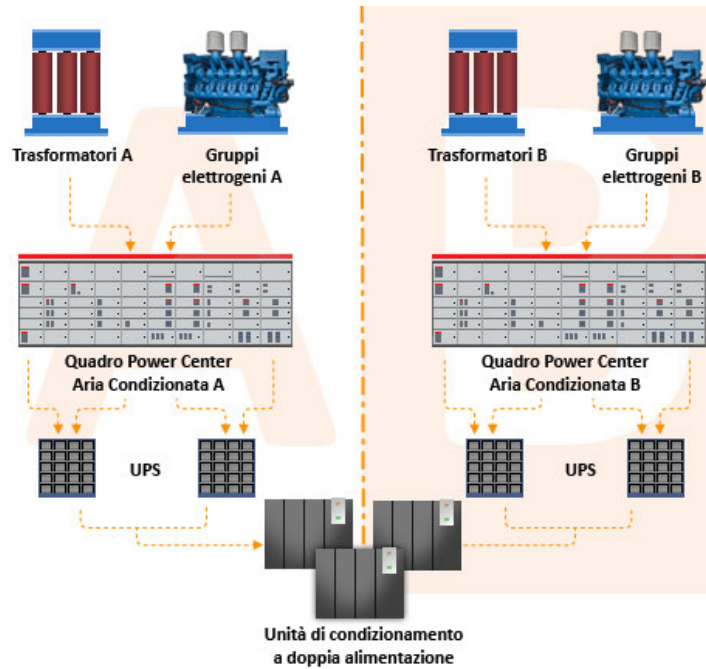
Trasformatori A

Gruppi elettrogeni A

Trasformatori B

Gruppi elettrogeni B

Quadro Power Center Aria Condizionata A

Quadro Power Center Aria Condizionata B

UPS

UPS

Unità di condizionamento a doppia alimentazione